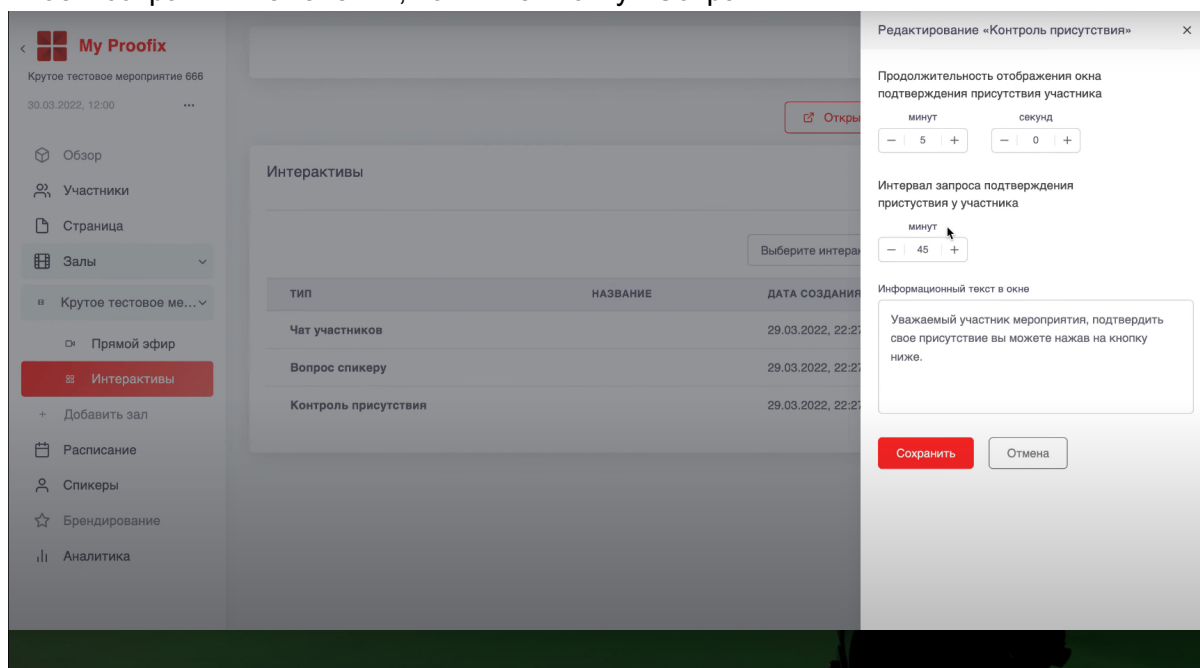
My Proofix

Крутое тестовое мероприятие 666

30.03.2022, 12:00

Обзор

Участники

Страница

Залы

Крутое тестовое ме...

Прямой эфир

Интерактивы

Добавить зал

Расписание

Спикеры

Брендирование

Аналитика

Откры

Интерактивы

Выберите интерак

| ТИП | НАЗВАНИЕ | ДАТА СОЗДАНИЯ |
|---|---|---|
| Чат участников | | 29.03.2022, 22:27 |
| Вопрос спикеру | | 29.03.2022, 22:27 |
| Контроль присутствия | | 29.03.2022, 22:27 |

Редактирование «Контроль присутствия»

Продолжительность отображения окна подтверждения присутствия участника

минут
5

секунд
0

Интервал запроса подтверждения пристутствия у участника

минут
45

Информационный текст в окне

Уважаемый участник мероприятия, подтвердить свое присутствие вы можете нажав на кнопку ниже.

Сохранить

Отмена